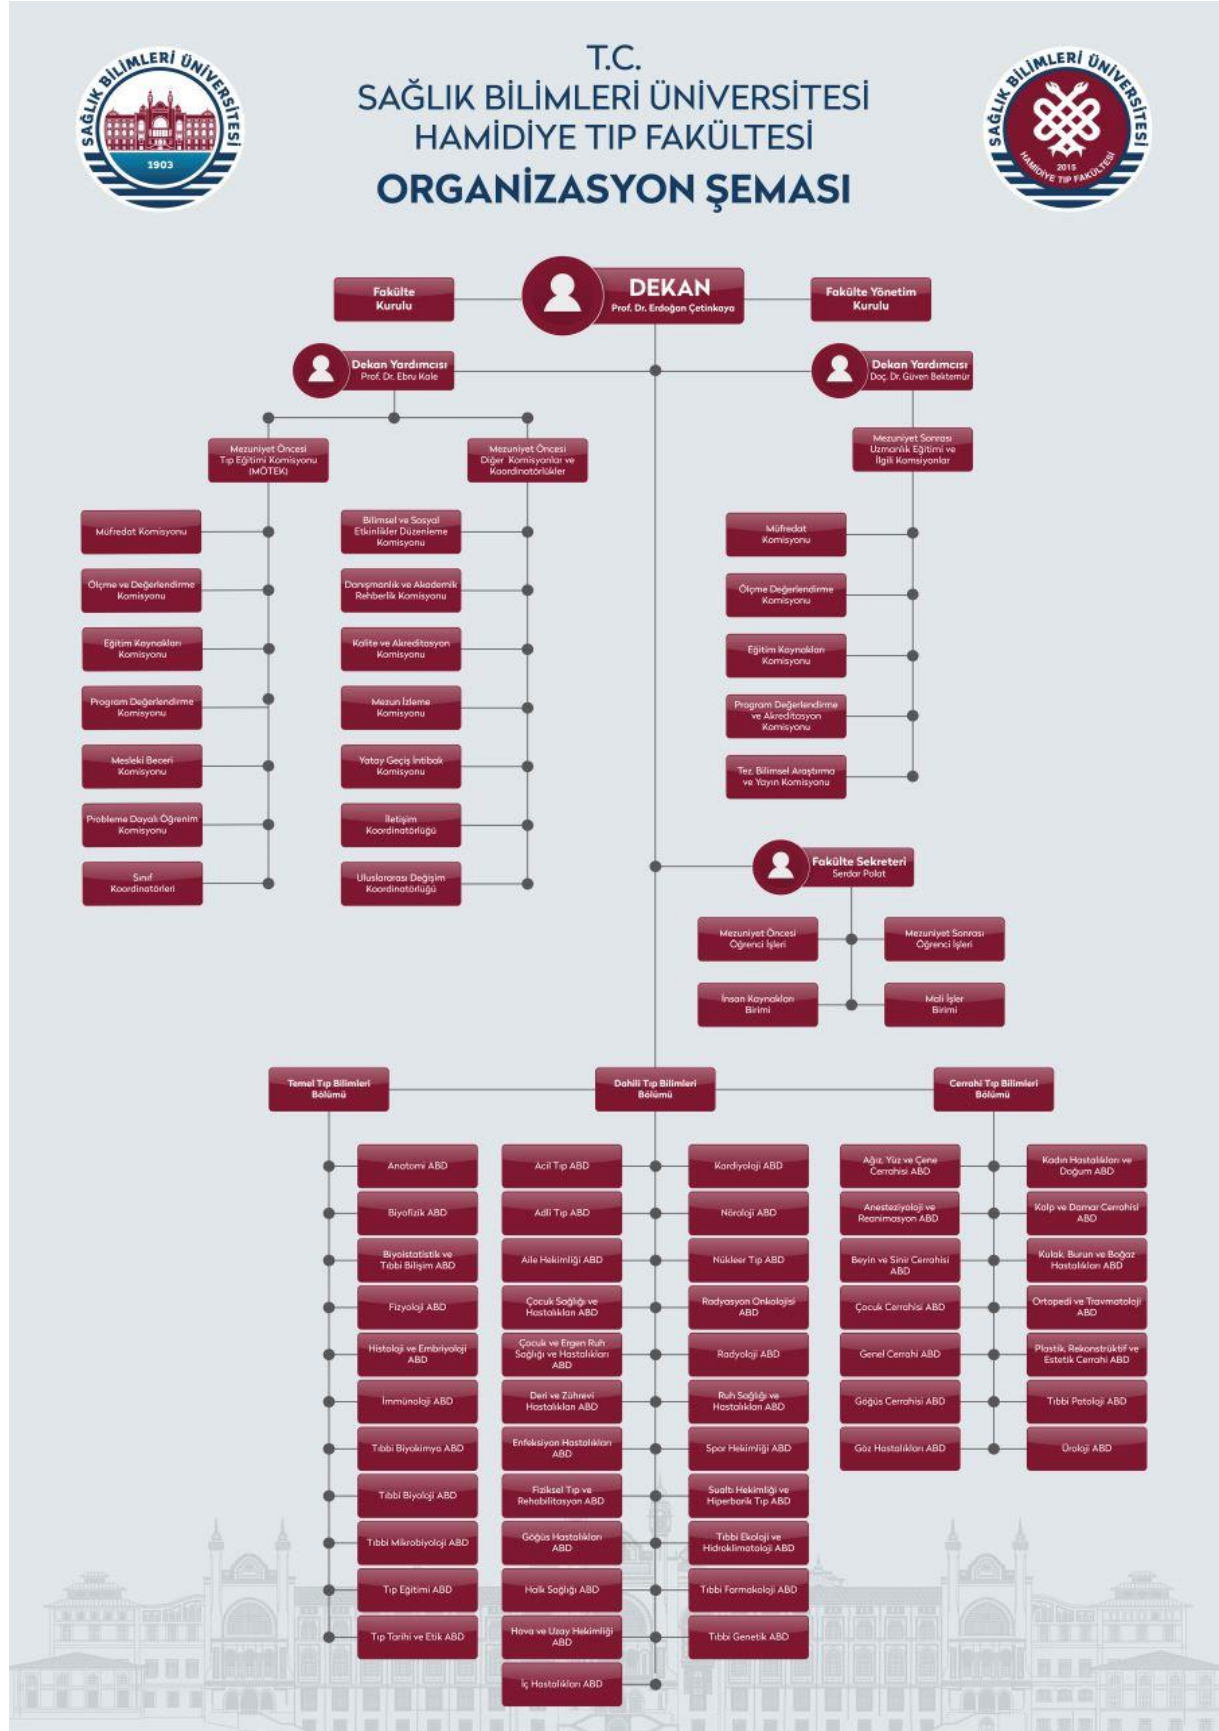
SAĞLIK BİLİMLERİ ÜNİVERSİTESİ
1903

T.C.
SAĞLIK BİLİMLERİ ÜNİVERSİTESİ
HAMİDİYE TIP FAKÜLTESİ
ORGANİZASYON ŞEMASI

SAĞLIK BİLİMLERİ ÜNİVERSİTESİ
2015
HAMİDİYE TIP FAKÜLTESİ

Fakülte Kurulu

DEKAN
Prof. Dr. Erdoğan Çetinkaya

Fakülte Yönetim Kurulu

Dekan Yardımcısı
Prof. Dr. Ebru Kale

Dekan Yardımcısı
Doç. Dr. Güven Bektemür

Mezuniyet Öncesi Tıp Eğitimi Komisyonu (MÖTEK)

Mezuniyet Öncesi Diğer Komisyonlar ve Koordinatörlükler

Mezuniyet Sonrası Uzmanlık Eğitimi ve İlgili Komisyonlar

Müfredat Komisyonu
Ölçme ve Değerlendirme Komisyonu
Eğitim Kaynakları Komisyonu
Program Değerlendirme Komisyonu
Mesleki Beceri Komisyonu
Probleme Dayalı Öğrenim Komisyonu
Sınıf Koordinatörleri

Bilimsel ve Sosyal Etkinlikler Düzenleme Komisyonu
Danışmanlık ve Akademik Rehberlik Komisyonu
Kalite ve Akreditasyon Komisyonu
Mezun İzleme Komisyonu
Yatay Geçiş İntibak Komisyonu
İletişim Koordinatörlüğü
Uluslararası Değişim Koordinatörlüğü

Müfredat Komisyonu
Ölçme Değerlendirme Komisyonu
Eğitim Kaynakları Komisyonu
Program Değerlendirme ve Akreditasyon Komisyonu
Tez, Bilimsel Araştırma ve Yayın Komisyonu

Fakülte Sekreteri
Serdar Polat

Mezuniyet Öncesi Öğrenci İşleri
Mezuniyet Sonrası Öğrenci İşleri
İnsan Kaynakları Birimi
Mali İşler Birimi

Temel Tıp Bilimleri Bölümü
Dahili Tıp Bilimleri Bölümü
Cerrahi Tıp Bilimleri Bölümü

Anatomi ABD
Biyofizik ABD
Biyoistatistik ve Tıbbi Bilişim ABD
Fizyoloji ABD
Histoloji ve Embriyoloji ABD
İmmünoloji ABD
Tıbbi Biyokimya ABD
Tıbbi Biyoloji ABD
Tıbbi Mikrobiyoloji ABD
Tıp Eğitimi ABD
Tıp Tarihi ve Etik ABD

Acil Tıp ABD
Adli Tıp ABD
Aile Hekimliği ABD
Çocuk Sağlığı ve Hastalıkları ABD
Çocuk ve Ergen Ruh Sağlığı ve Hastalıkları ABD
Deri ve Zührevi Hastalıkları ABD
Enfeksiyon Hastalıkları ABD
Fiziksel Tıp ve Rehabilitasyon ABD
Göğüs Hastalıkları ABD
Halk Sağlığı ABD
Hava ve Uzay Hekimliği ABD
İç Hastalıkları ABD

Kardiyoloji ABD
Nöroloji ABD
Nükleer Tıp ABD
Radyasyon Onkolojisi ABD
Radyoloji ABD
Ruh Sağlığı ve Hastalıkları ABD
Spor Hekimliği ABD
Sualtı Hekimliği ve Hiperbarik Tıp ABD
Tıbbi Ekoloji ve Hidroklimatoloji ABD
Tıbbi Farmakoloji ABD
Tıbbi Genetik ABD

Ağız, Yüz ve Çene Cerrahisi ABD
Anesteziyoloji ve Reanimasyon ABD
Beyin ve Sinir Cerrahisi ABD
Çocuk Cerrahisi ABD
Genel Cerrahi ABD
Göğüs Cerrahisi ABD
Göz Hastalıkları ABD

Kadın Hastalıkları ve Doğum ABD
Kalp ve Damar Cerrahisi ABD
Kulak, Burun ve Boğaz Hastalıkları ABD
Ortopedi ve Travmatoloji ABD
Plastik, Rekonstrüktif ve Estetik Cerrahi ABD
Tıbbi Patoloji ABD
Üroloji ABD